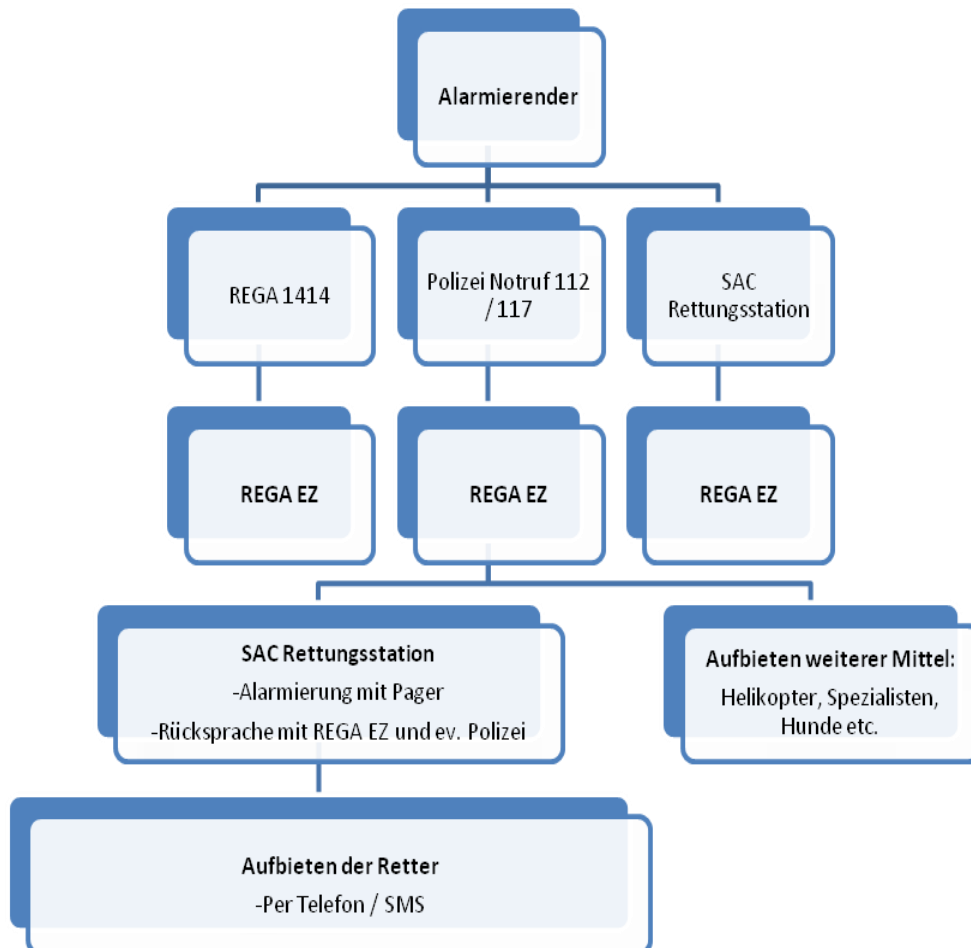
Alarmierender

REGA 1414

Polizei Notruf 112 / 117

SAC Rettungsstation

REGA EZ

REGA EZ

REGA EZ

SAC Rettungsstation
-Alarmierung mit Pager
-Rücksprache mit REGA EZ und ev. Polizei

Aufbieten weiterer Mittel:
Helikopter, Spezialisten, Hunde etc.

Aufbieten der Retter
-Per Telefon / SMS